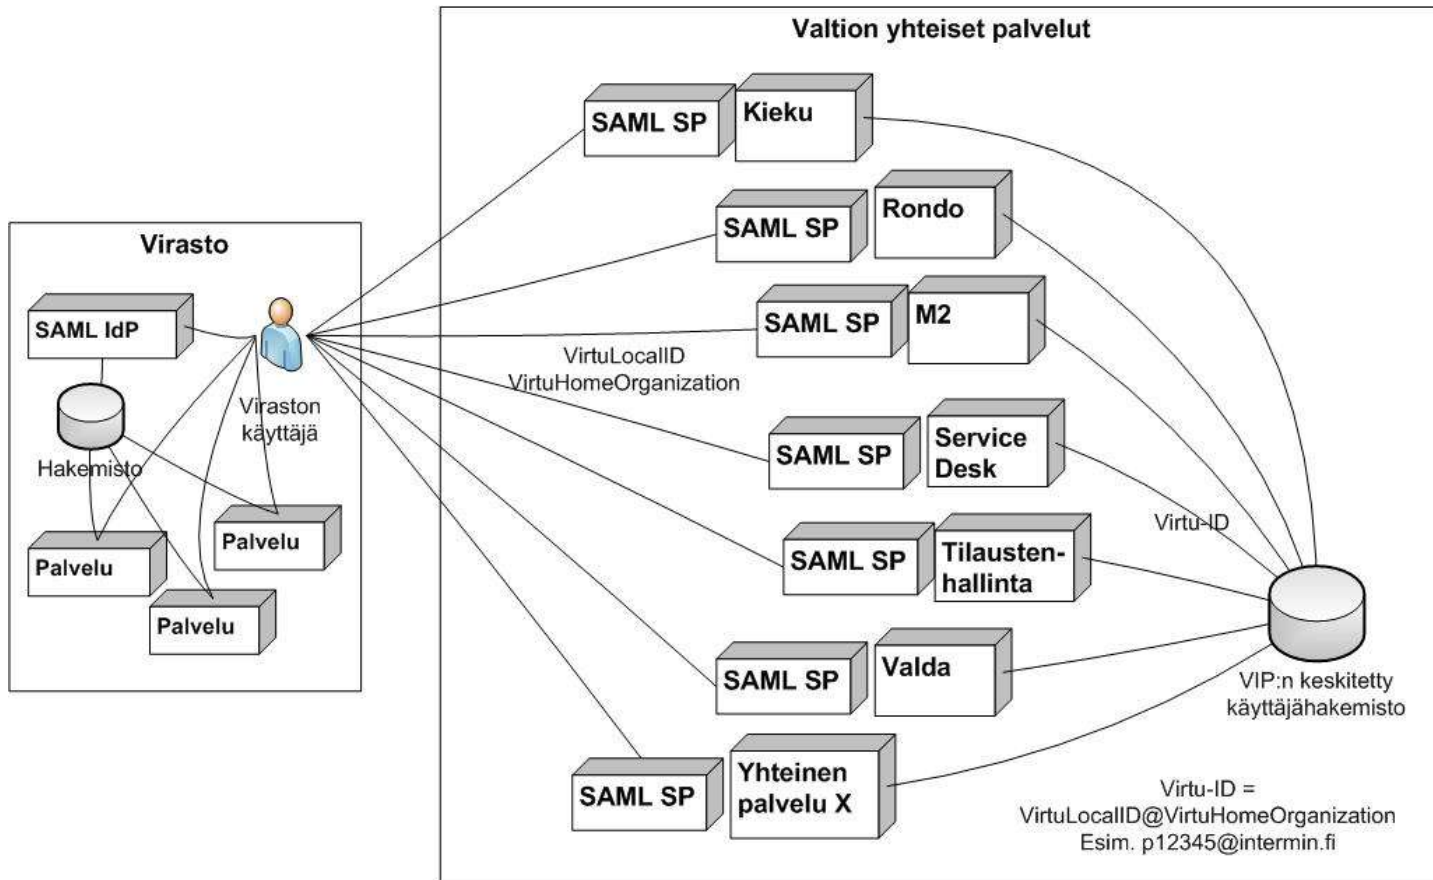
Virasto

SAML IdP

Hakemisto

Viraston käyttäjä

Palvelu

Palvelu

Palvelu

Valtion yhteiset palvelut

SAML SP
Kieku

SAML SP
Rondo

SAML SP
M2

VirtuLocalID
VirtuHomeOrganization

SAML SP
Service Desk

SAML SP
Tilaustenhallinta

Virtu-ID

SAML SP
Valda

SAML SP
Yhteinen palvelu X

VIP:n keskitetty käyttäjähakemisto

Virtu-ID =
VirtuLocalID@VirtuHomeOrganization
Esim. p12345@intermin.fi